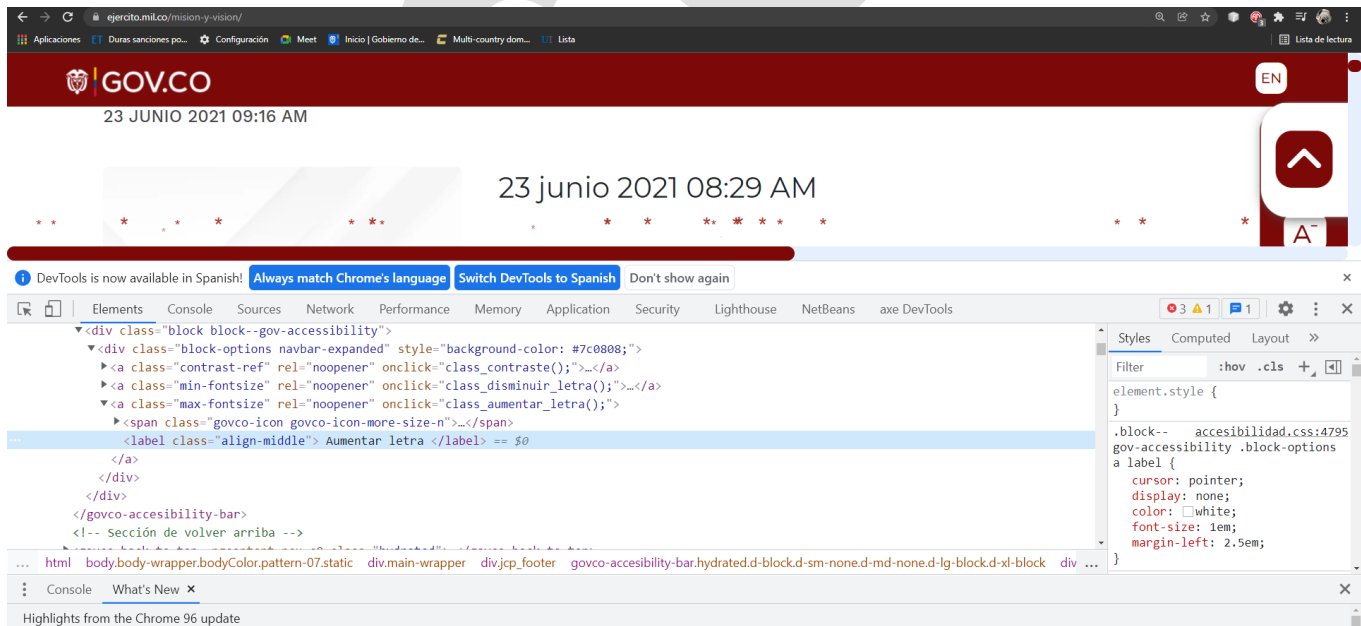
ejercito.mil.co/mision-y-vision/

Aplicaciones Duras sanciones po... Configuración Meet Inicio | Gobierno de... Multi-country dom... Lista Lista de lectura

GOV.CO EN

23 JUNIO 2021 09:16 AM

23 junio 2021 08:29 AM

DevTools is now available in Spanish! Always match Chrome's language Switch DevTools to Spanish Don't show again

Elements Console Sources Network Performance Memory Application Security Lighthouse NetBeans axe DevTools 3 1 1

▼<div class="block block--gov-accessibility">
▼<div class="block-options navbar-expanded" style="background-color: #7c0808;">
▶<a class="contrast-ref" rel="noopener" onclick="class_contraste();">…</a>
▶<a class="min-fontsize" rel="noopener" onclick="class_disminuir_letra();">…</a>
▼<a class="max-fontsize" rel="noopener" onclick="class_aumentar_letra();">
▶<span class="govco-icon govco-icon-more-size-n">…</span>
<label class="align-middle"> Aumentar letra </label> == $0
</a>
</div>
</div>
</govco-accesibility-bar>
<!-- Sección de volver arriba -->

Styles Computed Layout »
Filter :hov .cls +
element.style {
}
.block-- accesibilidad.css:4795
gov-accessibility .block-options a label {
cursor: pointer;
display: none;
color: white;
font-size: 1em;
margin-left: 2.5em;
}

… html body.body-wrapper.bodyColor.pattern-07.static div.main-wrapper div.jcp_footer govco-accesibility-bar.hydrated.d-block.d-sm-none.d-md-none.d-lg-block.d-xl-block div …

Console What's New ×

Highlights from the Chrome 96 update